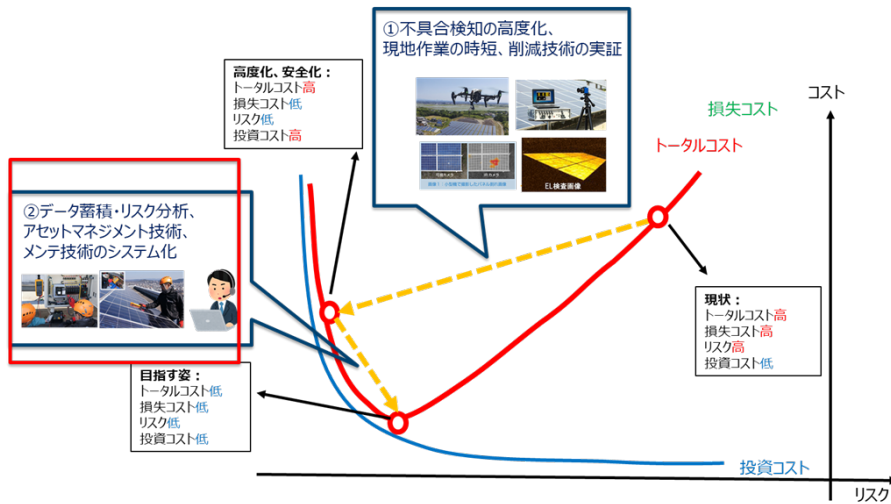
①不具合検知の高度化、
現地作業の時短、削減技術の実証

高度化、安全化：
トータルコスト高
損失コスト低
リスク低
投資コスト高

EL検査画像

損失コスト

コスト

トータルコスト

②データ蓄積・リスク分析、
アセットマネジメント技術、
メンテ技術のシステム化

現状：
トータルコスト高
損失コスト高
リスク高
投資コスト低

目指す姿：
トータルコスト低
損失コスト低
リスク低
投資コスト低

投資コスト

リスク